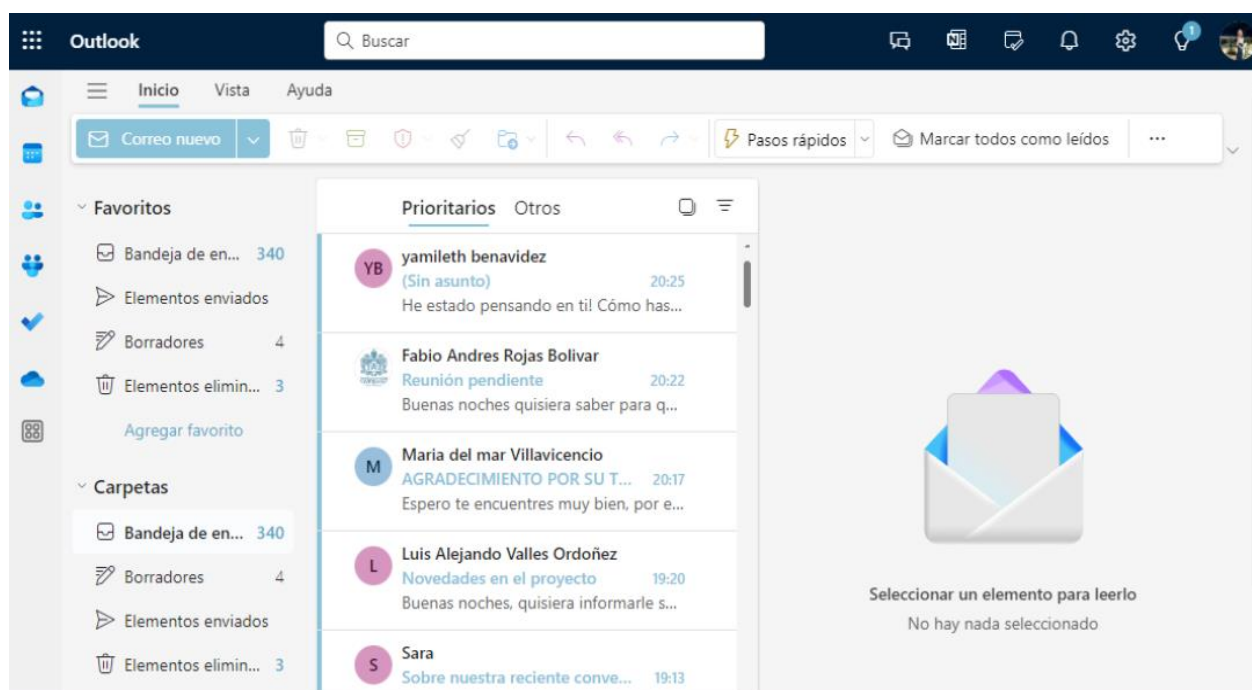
Outlook

Buscar

1

Inicio Vista Ayuda

Correo nuevo

Pasos rápidos

Marcar todos como leídos

...

Favoritos

Bandeja de en... 340

Elementos enviados

Borradores 4

Elementos elimin... 3

Agregar favorito

Carpetas

Bandeja de en... 340

Borradores 4

Elementos enviados

Elementos elimin... 3

Prioritarios Otros

YB yamileth benavidez
(Sin asunto) 20:25
He estado pensando en ti! Cómo has...

Fabio Andres Rojas Bolivar
Reunión pendiente 20:22
Buenas noches quisiera saber para q...

M Maria del mar Villavicencio
AGRADECIMIENTO POR SU T... 20:17
Espero te encuentres muy bien, por e...

L Luis Alejando Valles Ordoñez
Novedades en el proyecto 19:20
Buenas noches, quisiera informarle s...

S Sara
Sobre nuestra reciente conve... 19:13

Seleccionar un elemento para leerlo

No hay nada seleccionado